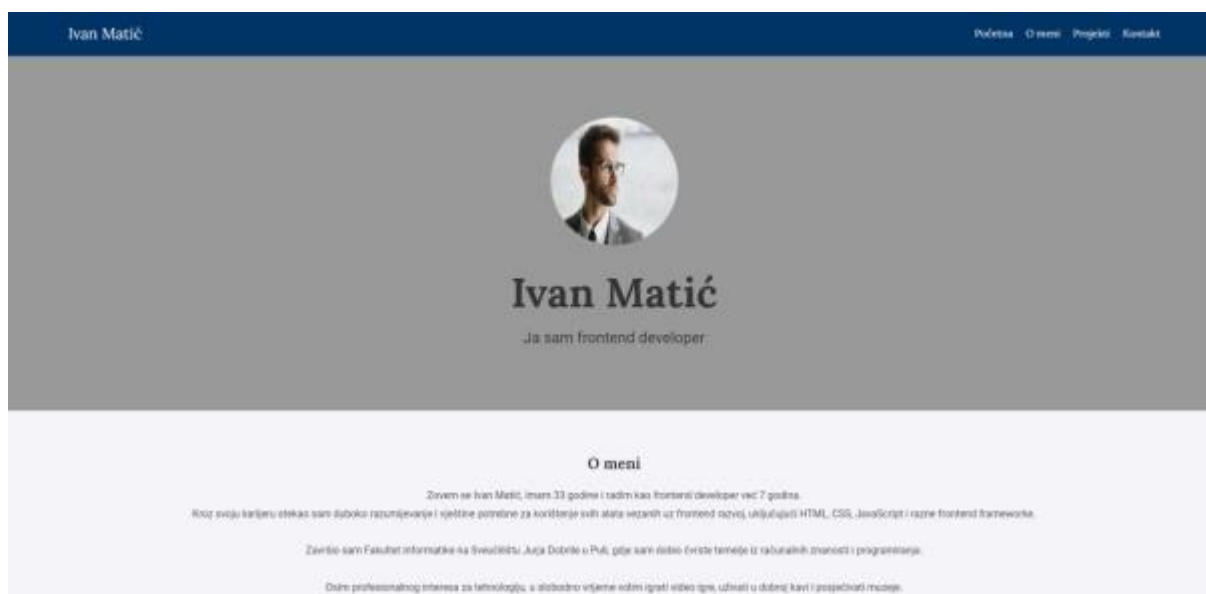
Ivan Matić

Početna O meni Projekti Kontakt

Ivan Matić

Ja sam frontend developer

O meni

Zovem se Ivan Matić, imam 33 godine i radim kao frontend developer već 7 godina.
Kroz svoju karijeru stekao sam duboko razumijevanje i vještine potrebne za korištenje svih alata vezanih uz frontend razvoj, uključujući HTML, CSS, JavaScript i razne frontend frameworke.

Završio sam Fakultet informatike na Sveučilištu Jurja Dobrile u Puli, gdje sam stekao čvrste temelje iz računalnih znanosti i programiranja.

Osim profesionalnog interesa za tehnologiju, u slobodno vrijeme volim igrati video igre, uživati u dobroj kavi i posjećivati muzeje.